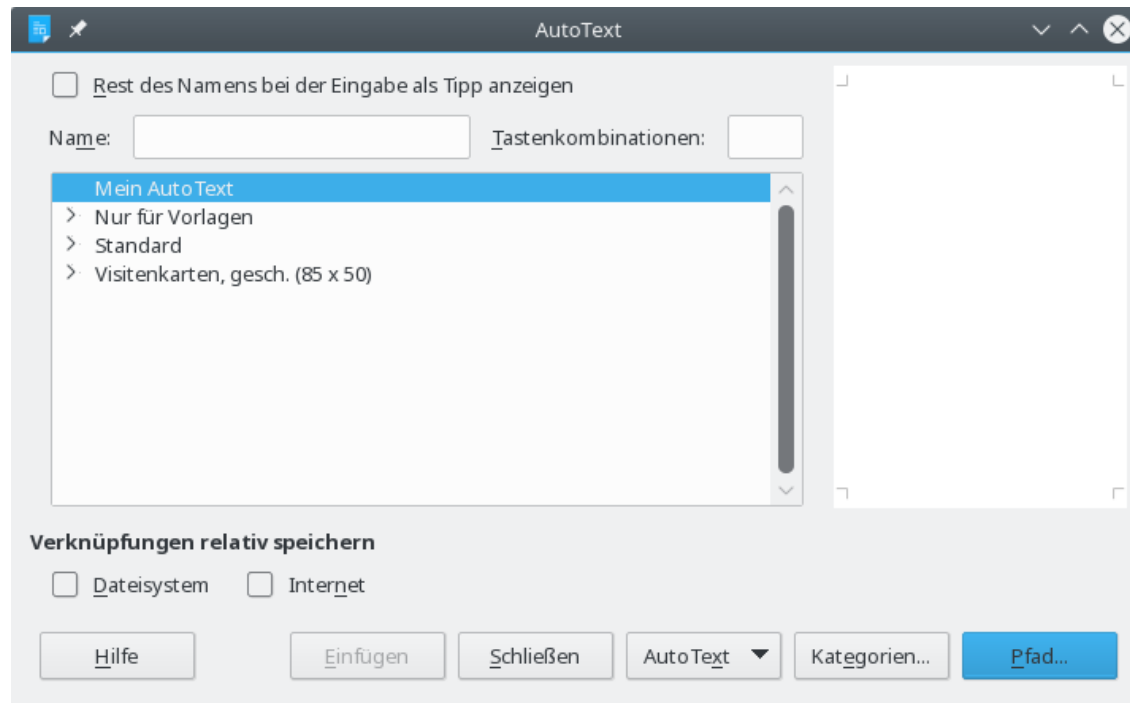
AutoText

Rest des Namens bei der Eingabe als Tipp anzeigen

Name:

Tastenkombinationen:

Mein AutoText
Nur für Vorlagen
Standard
Visitenkarten, gesch. (85 x 50)

Verknüpfungen relativ speichern

Dateisystem

Internet

Hilfe

Einfügen

Schließen

AutoText

Kategorien...

Pfad...